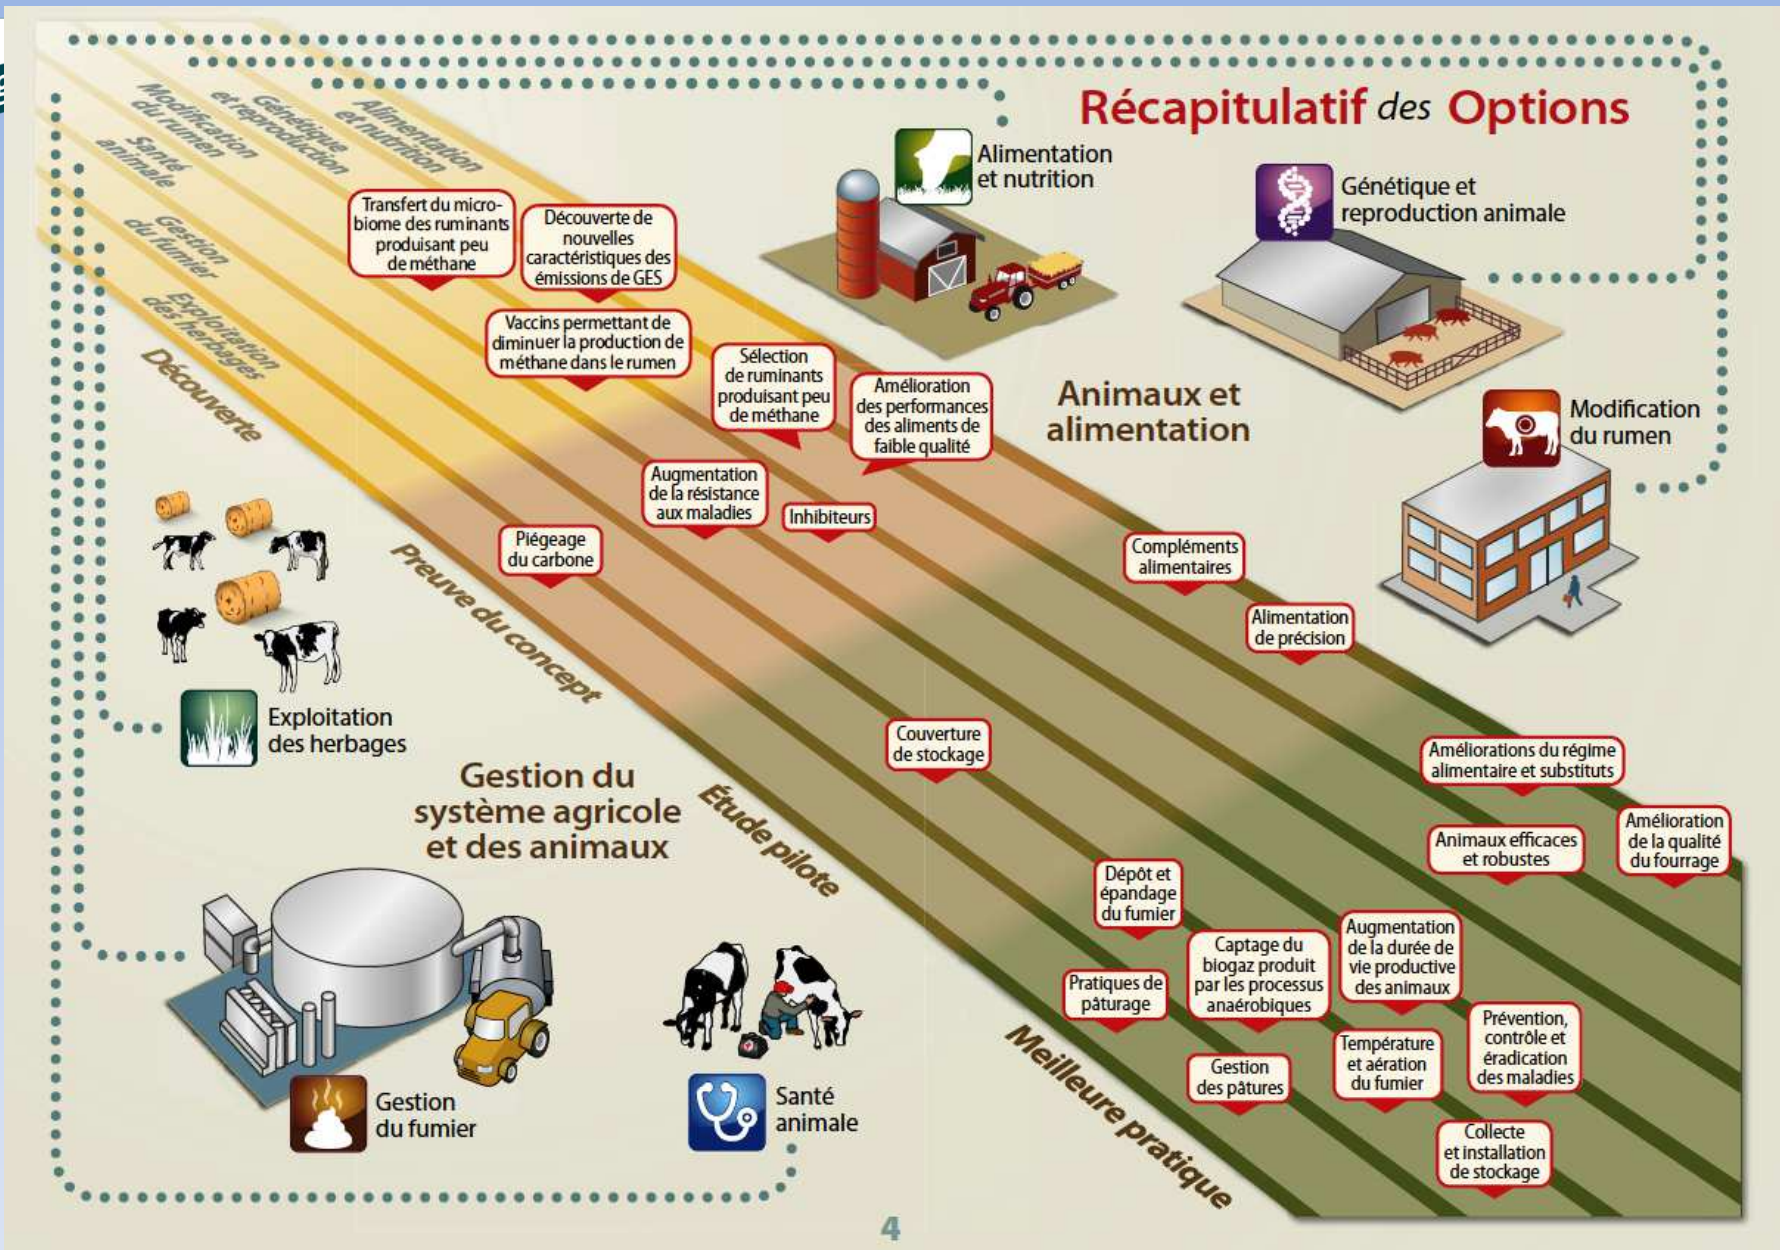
Récapitulatif des Options

Alimentation et nutrition
Génétique et reproduction
Modification du rumen
Santé animale
Gestion du fumier
Exploitation des herbages

Alimentation et nutrition

Génétique et reproduction animale

Animaux et alimentation

Modification du rumen

Découverte
Preuve du concept
Étude pilote
Meilleure pratique

Transfert du microbiome des ruminants produisant peu de méthane

Découverte de nouvelles caractéristiques des émissions de GES

Vaccins permettant de diminuer la production de méthane dans le rumen

Sélection de ruminants produisant peu de méthane

Amélioration des performances des aliments de faible qualité

Augmentation de la résistance aux maladies

Inhibiteurs

Piégeage du carbone

Compléments alimentaires

Alimentation de précision

Couverture de stockage

Améliorations du régime alimentaire et substituts

Animaux efficaces et robustes

Amélioration de la qualité du fourrage

Dépôt et épandage du fumier

Captage du biogaz produit par les processus anaérobiques

Augmentation de la durée de vie productive des animaux

Pratiques de pâturage

Température et aération du fumier

Prévention, contrôle et éradication des maladies

Gestion des pâtures

Collecte et installation de stockage

Exploitation des herbages

Gestion du système agricole et des animaux

Gestion du fumier

Santé animale

4